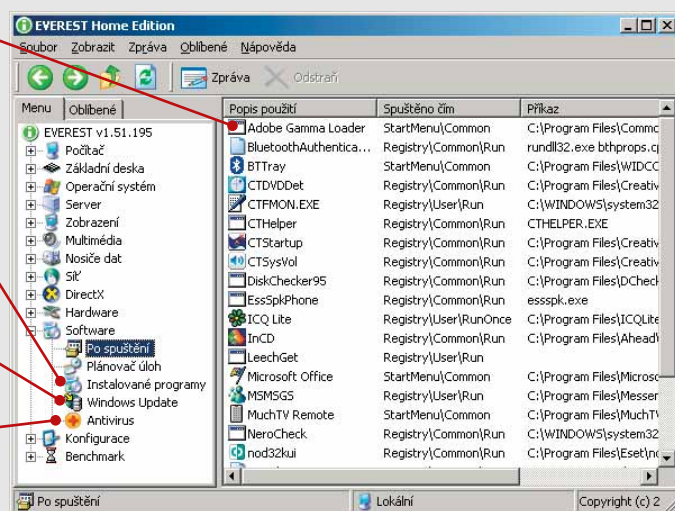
EVEREST Home Edition

Soubor Zobrazit Zpráva Oblíbené Nápověda

Zpráva Odstraň

Menu Oblíbené

EVEREST v1.51.195
Počítač
Základní deska
Operační systém
Server
Zobrazení
Multimédia
Nosiče dat
Síť
DirectX
Hardware
Software
Po spuštění
Plánovač úloh
Instalované programy
Windows Update
Antivirus
Konfigurace
Benchmark

| Popis použití | Spuštěno čím | Příkaz |
|---|---|---|
| Adobe Gamma Loader | StartMenu\Common | C:\Program Files\Commo |
| BluetoothAuthentica... | Registry\Common\Run | rundll32.exe bthprops.c |
| BTTray | StartMenu\Common | C:\Program Files\WIDCC |
| CTDVDDet | Registry\Common\Run | C:\Program Files\Creativ |
| CTFMON.EXE | Registry\User\Run | C:\WINDOWS\system32 |
| CTHelper | Registry\Common\Run | CTHELPER.EXE |
| CTStartup | Registry\Common\Run | C:\Program Files\Creativ |
| CTSysVol | Registry\Common\Run | C:\Program Files\Creativ |
| DiskChecker95 | Registry\Common\Run | C:\Program Files\DCheck |
| EssSpkPhone | Registry\Common\Run | essspk.exe |
| ICQ Lite | Registry\User\RunOnce | C:\Program Files\ICQLite |
| InCD | Registry\Common\Run | C:\Program Files\Ahead\ |
| LeechGet | Registry\User\Run | |
| Microsoft Office | StartMenu\Common | C:\Program Files\Micros |
| MSMSGS | Registry\User\Run | C:\Program Files\Messen |
| MuchTV Remote | StartMenu\Common | C:\Program Files\MuchTV |
| NeroCheck | Registry\Common\Run | C:\WINDOWS\system32 |
| nod32kui | Registry\Common\Run | C:\Program Files\Eset\n |

Po spuštění
Lokální
Copyright (c) 2